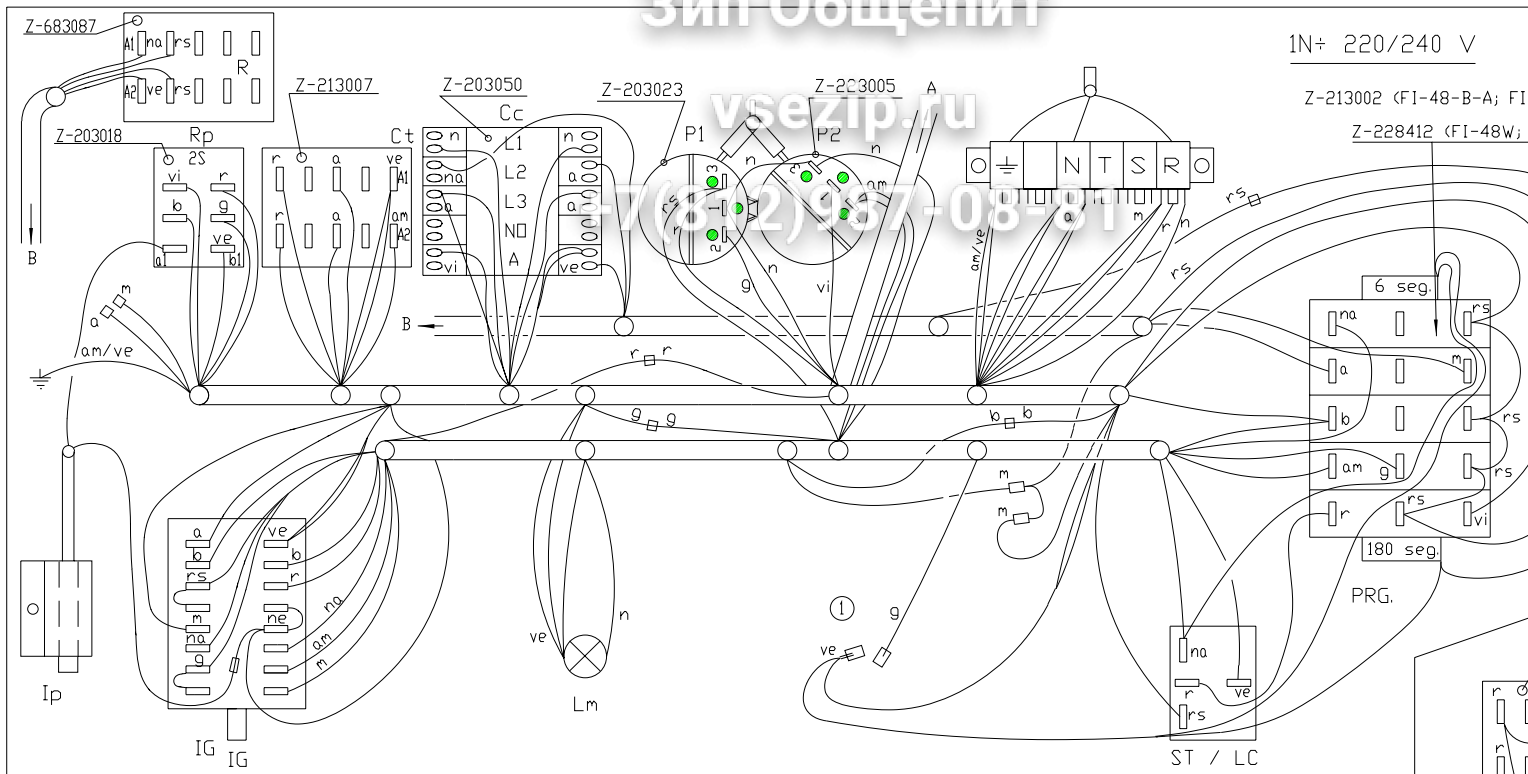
ЗИП Общепит
vsezip.ru
+7(812) 987-08-81

Z-683087
A1 na rs
R
A2 ve rs
B
Z-203018
Rp
2S
vi r
b g
ve
a1 b1
Z-213007
Ct
r a ve
A1
r a am
A2
Z-203050
Cc
n L1 n
L2
na L2 a
L3 a
a
N
A
vi ve
Z-203023
P1
3
1
2
rs
r
n
g
Z-203005
P2
n
am
vi
n
A
N T S R
a
m
am/ve
r n
rs
rs
1N÷ 220/240 V
Z-213002 (FI-48-B-A; FI
Z-228412 (FI-48W;
6 seg.
na
rs
a
m
b
rs
am g
rs
r
rs
vi
180 seg.
PRG.
B
a
m
am/ve
r r
g g
b b
m
m
a
b
rs
m
na
g
ve
b
r
na
ne
am
m
Ip
IG IG
ve
n
Lm
1
g
ve
na
r ve
rs
ST / LC
r
r